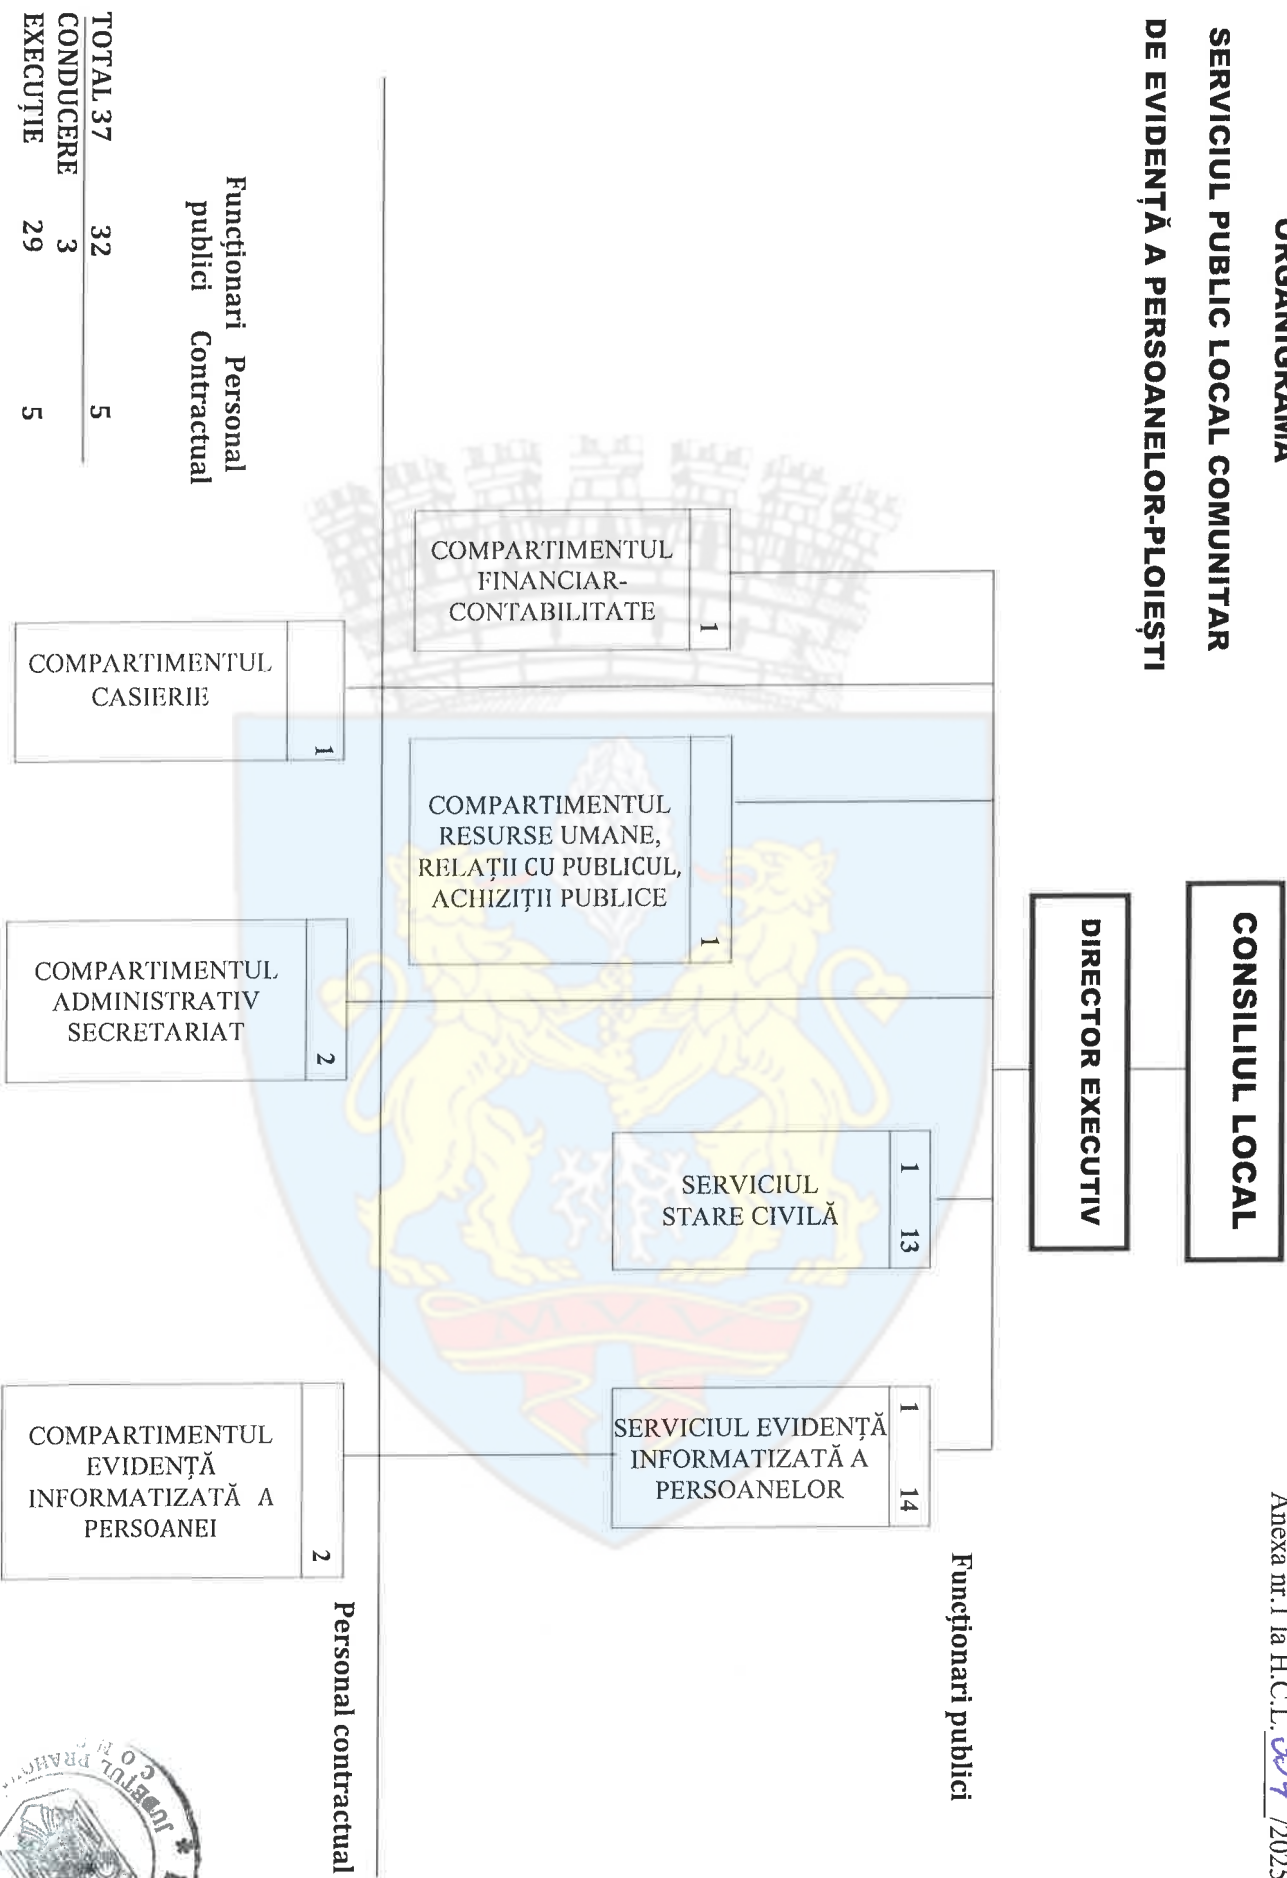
Anexa nr.1 la H.C.L. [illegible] /2025

ORGANIGRAMA

SERVICIUL PUBLIC LOCAL COMUNITAR

DE EVIDENȚĂ A PERSOANELOR-PLOIEȘTI

CONSILIUL LOCAL

DIRECTOR EXECUTIV

Funcționari publici

COMPARTIMENTUL FINANCIAR-CONTABILITATE 1

COMPARTIMENTUL RESURSE UMANE, RELAȚII CU PUBLICUL, ACHIZIȚII PUBLICE 1

SERVICIUL STARE CIVILĂ 1 13

SERVICIUL EVIDENȚĂ INFORMATIZATĂ A PERSOANELOR 1 14

Personal contractual

COMPARTIMENTUL CASIERIE 1

COMPARTIMENTUL ADMINISTRATIV SECRETARIAT 2

COMPARTIMENTUL EVIDENȚĂ INFORMATIZATĂ A PERSOANEI 2

| | Funcționari publici | Personal Contractual |
|---|---|---|
| TOTAL 37 | 32 | 5 |
| CONDUCERE | 3 | |
| EXECUȚIE | 29 | 5 |

JUDEȚUL PRAHOVA